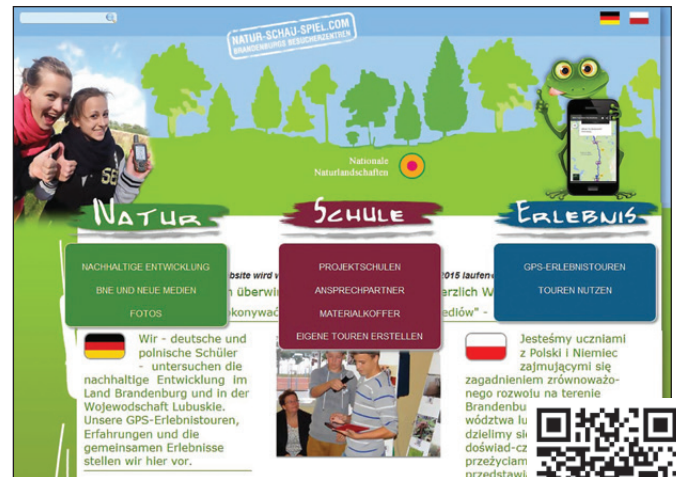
NATUR-SCHAU-SPIEL.COM
BRANDENBURGS BESUCHERZENTREN

Nationale Naturlandschaften

Natur

Schule

Erlebnis

NACHHALTIGE ENTWICKLUNG
BNE UND NEUE MEDIEN
FOTOS

PROJEKTSCHULEN
ANSPRECHPARTNER
MATERIALKOFFER
EIGENE TOUREN ERSTELLEN

GPS-ERLEBNISTOUREN
TOUREN NUTZEN

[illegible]bsite wird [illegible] 2015 laufen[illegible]
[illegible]n überwi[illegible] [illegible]rzlich W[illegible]
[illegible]konywać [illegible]dów" - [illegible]

Wir - deutsche und polnische Schüler - untersuchen die nachhaltige Entwicklung im Land Brandenburg und in der Wojewodschaft Lubuskie. Unsere GPS-Erlebnistouren, Erfahrungen und die gemeinsamen Erlebnisse stellen wir hier vor.

Jesteśmy uczniami z Polski i Niemiec zajmującymi się zagadnieniem zrównoważonego rozwoju na terenie Brandenbu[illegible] województwa lu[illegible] dzielimy się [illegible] doświad-cz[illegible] przeżyciam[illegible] przedstawi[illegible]